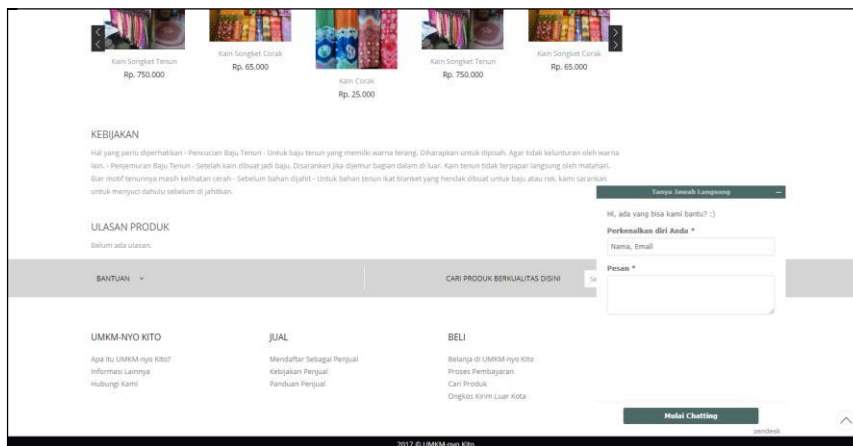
Kain Songket Tenun
Rp. 750.000

Kain Songket Corak
Rp. 65.000

Kain Corak
Rp. 25.000

Kain Songket Tenun
Rp. 750.000

Kain Songket Corak
Rp. 65.000

KEBIJAKAN

Hal yang perlu diperhatikan - Pencucian Baju Tenun - Untuk baju tenun yang memiliki warna terang, Diharapkan untuk dipisah. Agar tidak kelunturan oleh warna lain. - Penjemuran Baju Tenun - Setelah kain dibuat jadi baju, Disarankan jika dijemur bagian dalam di luar. Kain tenun tidak terpapar langsung oleh matahari. Biar motif tenunnya masih kelihatan cerah - Sebelum bahan dijahit - Untuk bahan tenun ikat blanket yang hendak dibuat untuk baju atau rok, kami sarankan untuk mencuci dahulu sebelum di jahitkan.

ULASAN PRODUK

Belum ada ulasan.

BANTUAN

CARI PRODUK BERKUALITAS DISINI

Tanya Jawab Langsung

Hi, ada yang bisa kami bantu? :)

Perkenalkan diri Anda *

Nama, Email

Pesan *

UMKM-NYO KITO
Apa itu UMKM-nyo Kito?
Informasi Lainnya
Hubungi Kami

JUAL
Mendaftar Sebagai Penjual
Kebijakan Penjual
Panduan Penjual

BELI
Belanja di UMKM-nyo Kito
Proses Pembayaran
Cari Produk
Ongkos Kirim Luar Kota

Mulai Chatting

zendesk

2017 © UMKM-nyo Kito